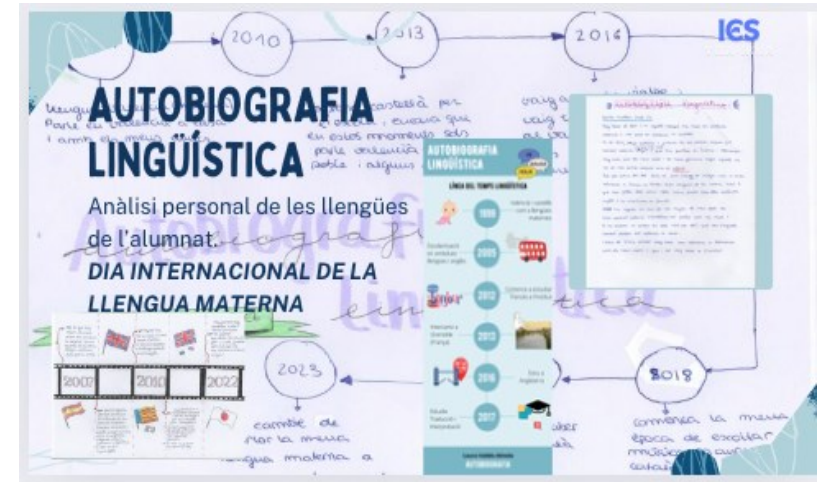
IES

AUTOBIOGRAFIA LINGÜÍSTICA

Anàlisi personal de les llengües de l'alumnat.

DIA INTERNACIONAL DE LA LLENGUA MATERNA

2010

2013

2016

2018

2023

AUTOBIOGRAFIA LINGÜÍSTICA

LÍNIA DEL TEMPS LINGÜÍSTICA

1998

2005

2012

2013

2016

2017

AUTOBIOGRAFIA

2002

2010

2022

canvie de ... la meua llengua materna a

comença la meua època de escoltar música

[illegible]